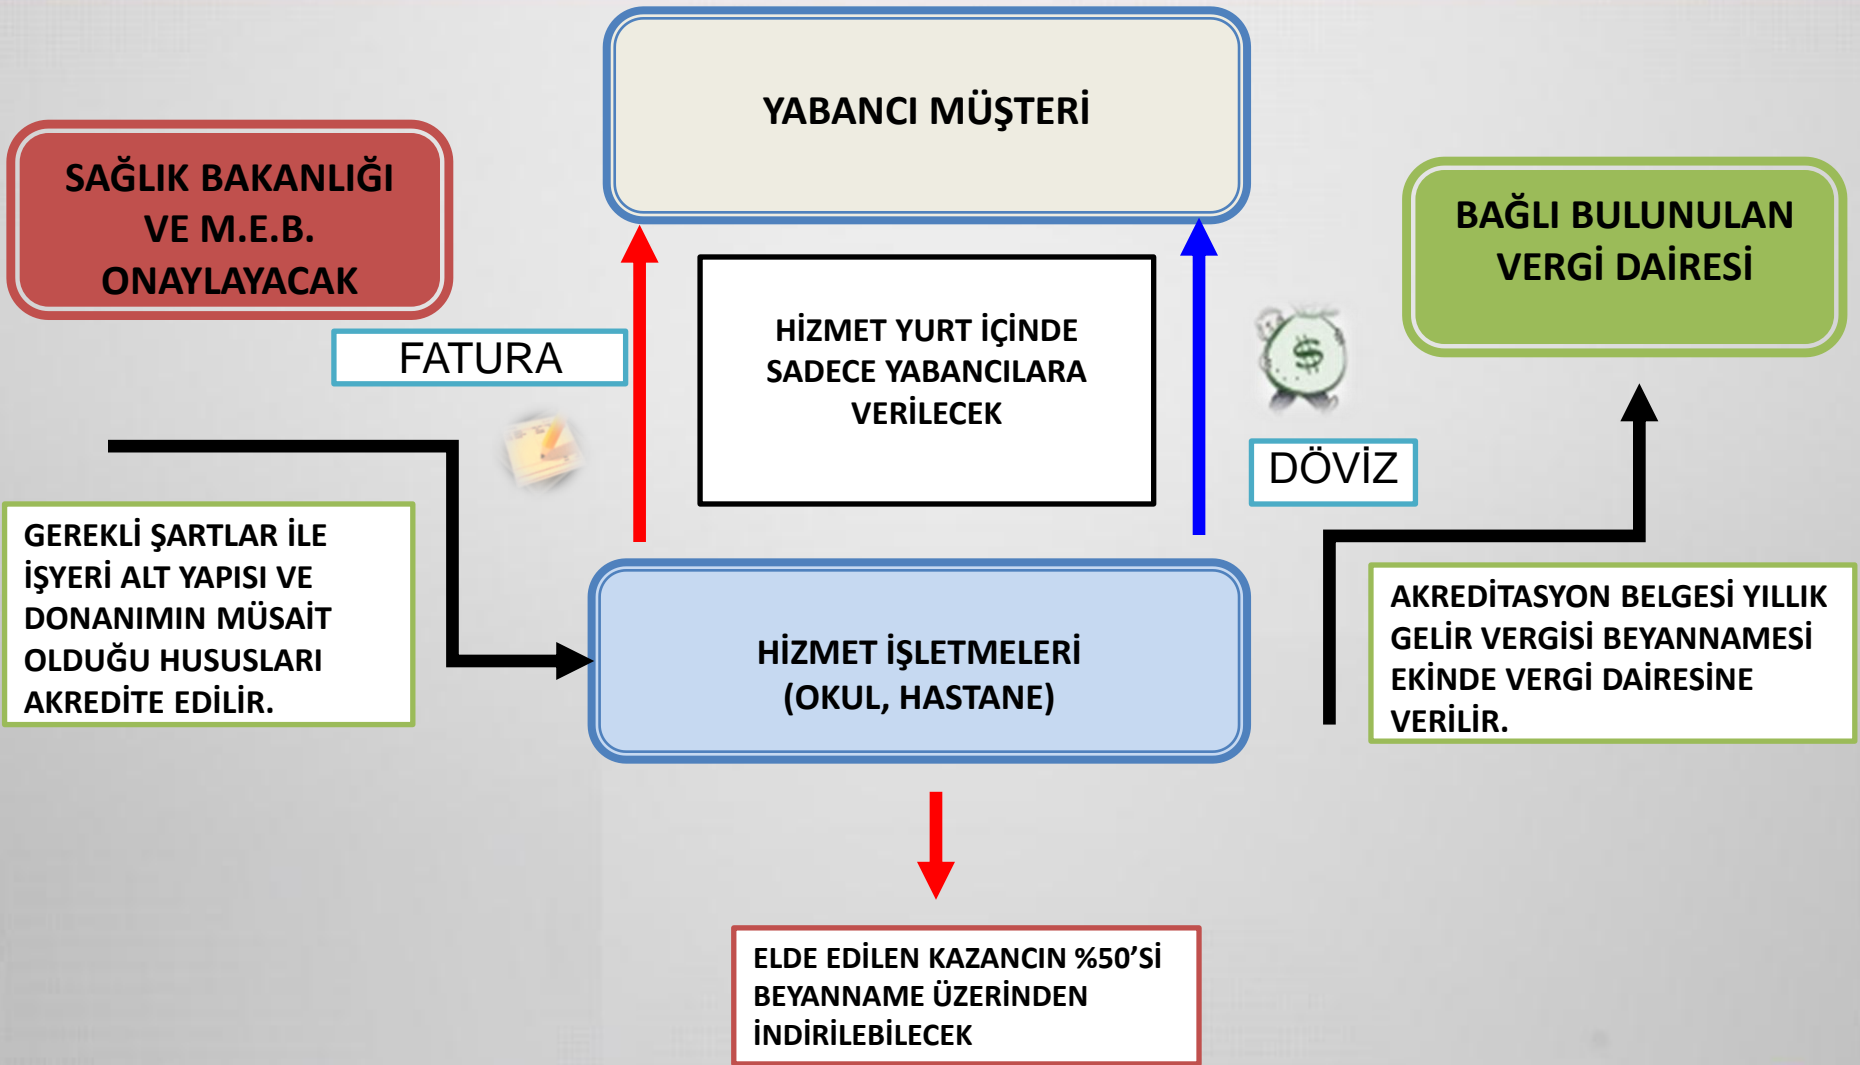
YABANCI MÜŞTERİ

SAĞLIK BAKANLIĞI VE M.E.B. ONAYLAYACAK

BAĞLI BULUNULAN VERGİ DAİRESİ

FATURA

HİZMET YURT İÇİNDE SADECE YABANCILARA VERİLECEK

$

DÖVİZ

GEREKLİ ŞARTLAR İLE İŞYERİ ALT YAPISI VE DONANIMIN MÜSAİT OLDUĞU HUSUSLARI AKREDİTE EDİLİR.

HİZMET İŞLETMELERİ (OKUL, HASTANE)

AKREDİTASYON BELGESİ YILLIK GELİR VERGİSİ BEYANNAMESİ EKİNDE VERGİ DAİRESİNE VERİLİR.

ELDE EDİLEN KAZANCIN %50'Sİ BEYANNAME ÜZERİNDEN İNDİRİLEBİLECEK